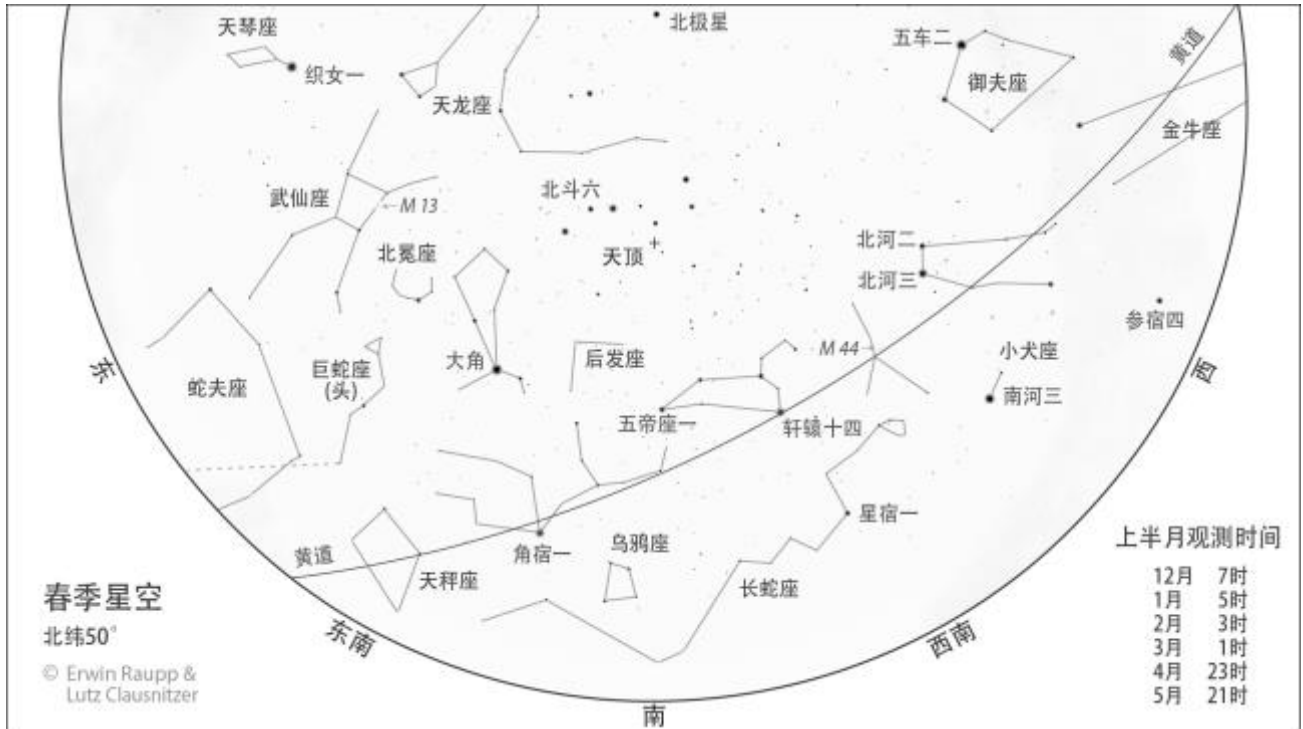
天琴座
织女一
北极星
五车二
黄道
御夫座
天龙座
金牛座
武仙座
M 13
北斗六
天顶
北河二
北河三
北冕座
参宿四
大角
后发座
M 44
小犬座
东
蛇夫座
巨蛇座
(头)
南河三
西
五帝座一
轩辕十四
星宿一
黄道
角宿一
乌鸦座
天秤座
长蛇座
春季星空
北纬50°
© Erwin Raupp &
Lutz Clausnitzer
东南
西南
南

上半月观测时间

| | |
|---|---|
| 12月 | 7时 |
| 1月 | 5时 |
| 2月 | 3时 |
| 3月 | 1时 |
| 4月 | 23时 |
| 5月 | 21时 |